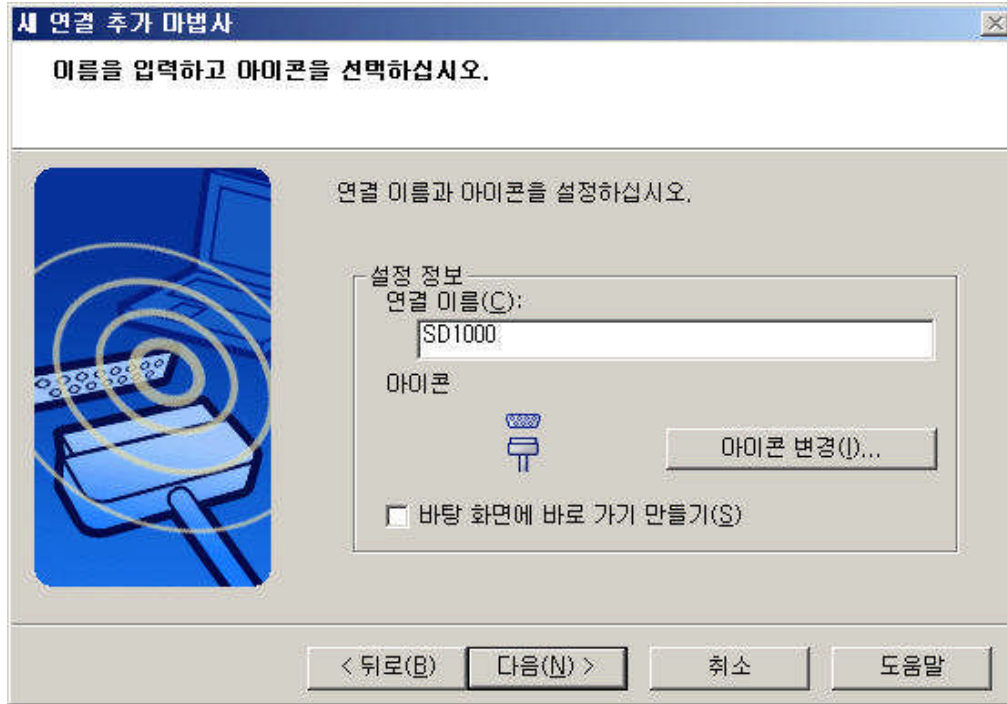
새 연결 추가 마법사

이름을 입력하고 아이콘을 선택하십시오.

연결 이름과 아이콘을 설정하십시오.

설정 정보

연결 이름(C):

SD1000

아이콘

아이콘 변경(I)...

바탕 화면에 바로 가기 만들기(S)

< 뒤로(B)

다음(N) >

취소

도움말